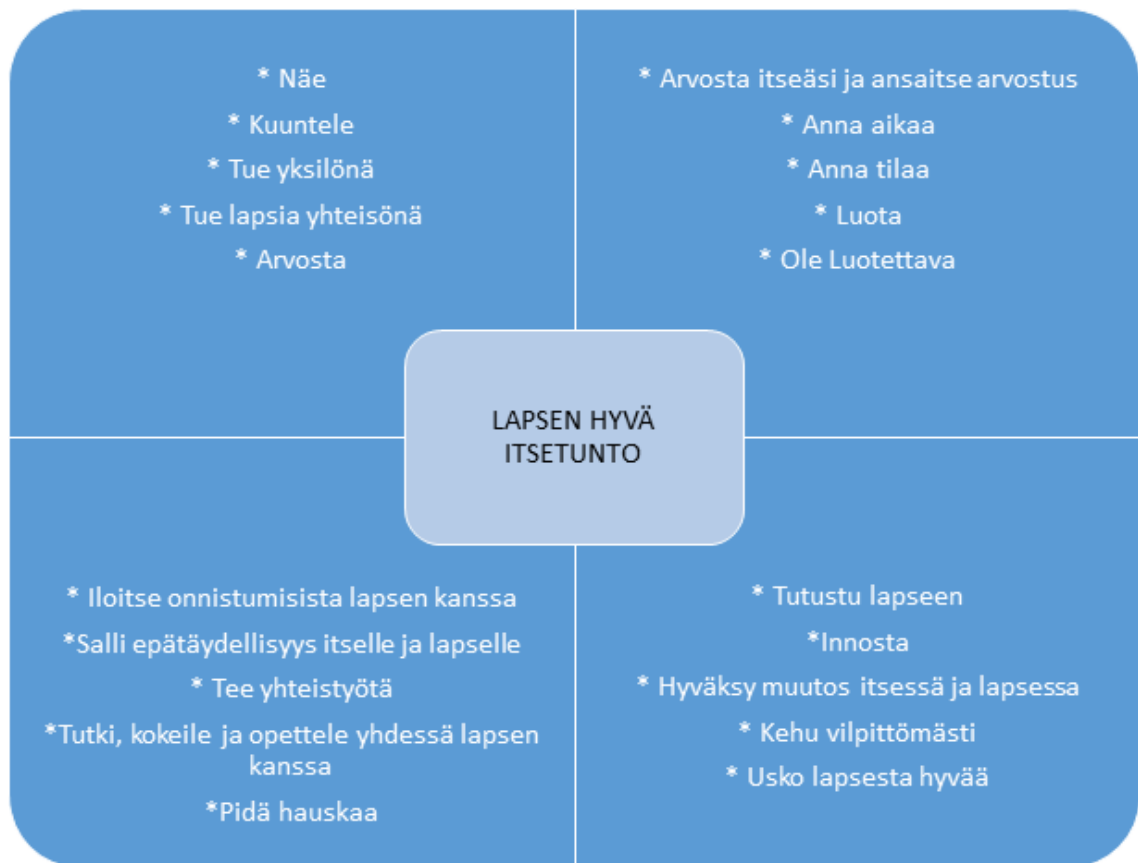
* Näe
* Kuuntele
* Tue yksilönä
* Tue lapsia yhteisönä
* Arvosta

* Arvosta itseäsi ja ansaitse arvostus
* Anna aikaa
* Anna tilaa
* Luota
* Ole Luotettava

LAPSEN HYVÄ ITSETUNTO

* Iloitse onnistumisista lapsen kanssa
*Salli epätäydellisyys itselle ja lapselle
* Tee yhteistyötä
*Tutki, kokeile ja opettele yhdessä lapsen kanssa
*Pidä hauskaa

* Tutustu lapseen
*Innosta
* Hyväksy muutos itsessä ja lapsessa
* Kehu vilpittömästi
* Usko lapsesta hyvää